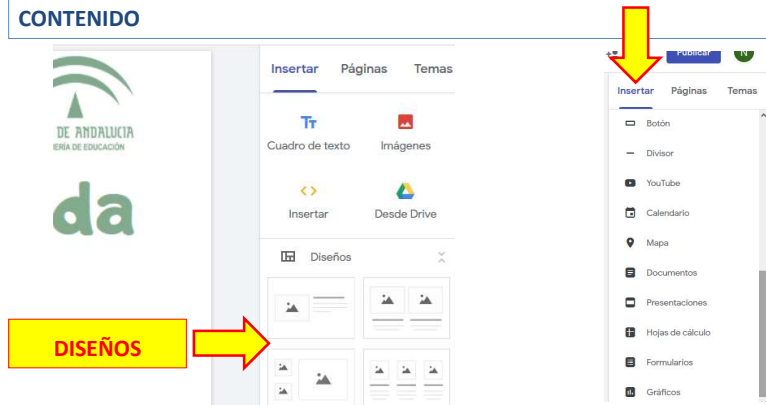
CONTENIDO

DE ANDALUCIA
ERÍA DE EDUCACIÓN

da

Insertar Páginas Temas

Cuadro de texto Imágenes

Insertar Desde Drive

Diseños

DISEÑOS

Publicar N

Insertar Páginas Temas

Botón

Divisor

YouTube

Calendario

Mapa

Documentos

Presentaciones

Hojas de cálculo

Formularios

Gráficos